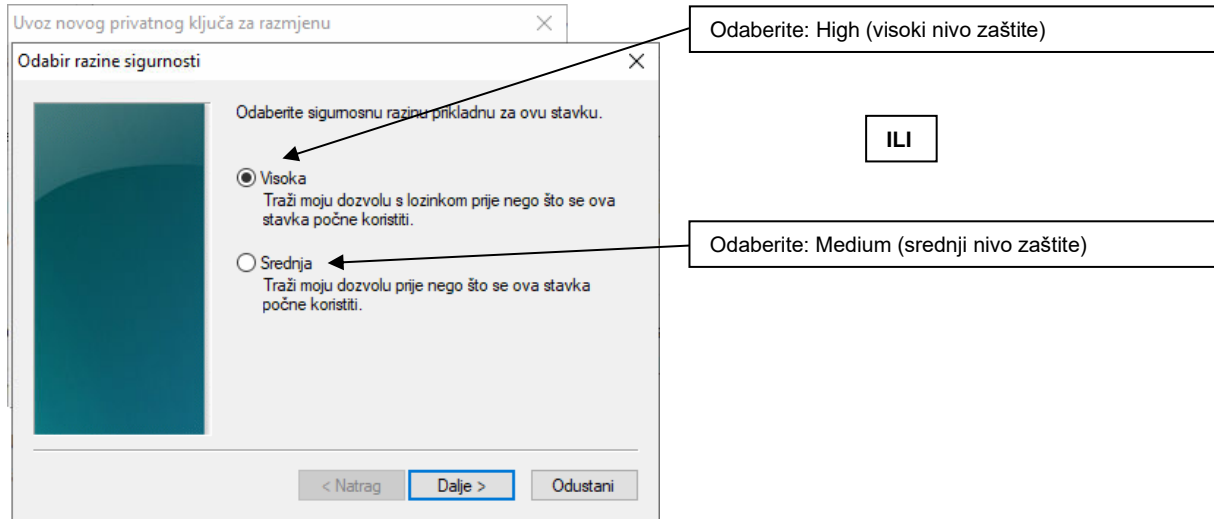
Uvoz novog privatnog ključa za razmjenu

Odabir razine sigurnosti

Odaberite sigurnosnu razinu prikladnu za ovu stavku.

Visoka
Traži moju dozvolu s lozinkom prije nego što se ova stavka počne koristiti.

Srednja
Traži moju dozvolu prije nego što se ova stavka počne koristiti.

< Natrag
Dalje >
Odustani

Odaberite: High (visoki nivo zaštite)

ILI

Odaberite: Medium (srednji nivo zaštite)